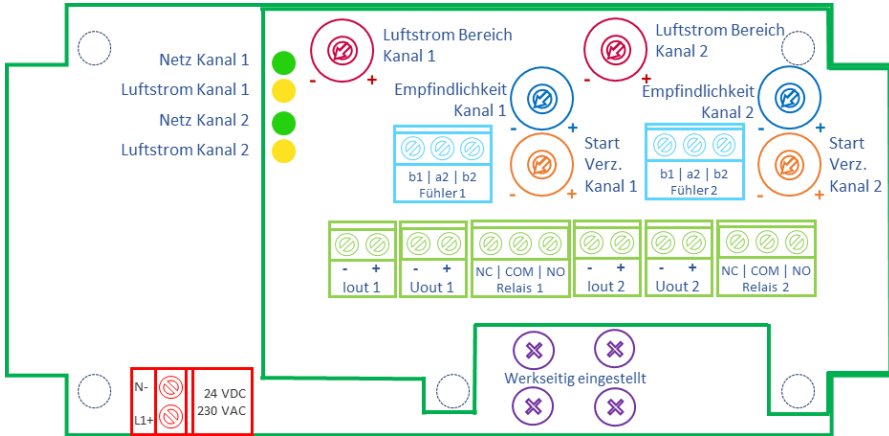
Netz Kanal 1
Luftstrom Kanal 1
Netz Kanal 2
Luftstrom Kanal 2

Luftstrom Bereich Kanal 1
- +

Luftstrom Bereich Kanal 2
- +

Empfindlichkeit Kanal 1
- +

Empfindlichkeit Kanal 2
- +

Start Verz. Kanal 1
- +

Start Verz. Kanal 2
- +

b1 | a2 | b2
Fühler 1

b1 | a2 | b2
Fühler 2

- +
Iout 1

- +
Uout 1

NC | COM | NO
Relais 1

- +
Iout 2

- +
Uout 2

NC | COM | NO
Relais 2

N-
L1+
24 VDC
230 VAC

Werkseitig eingestellt